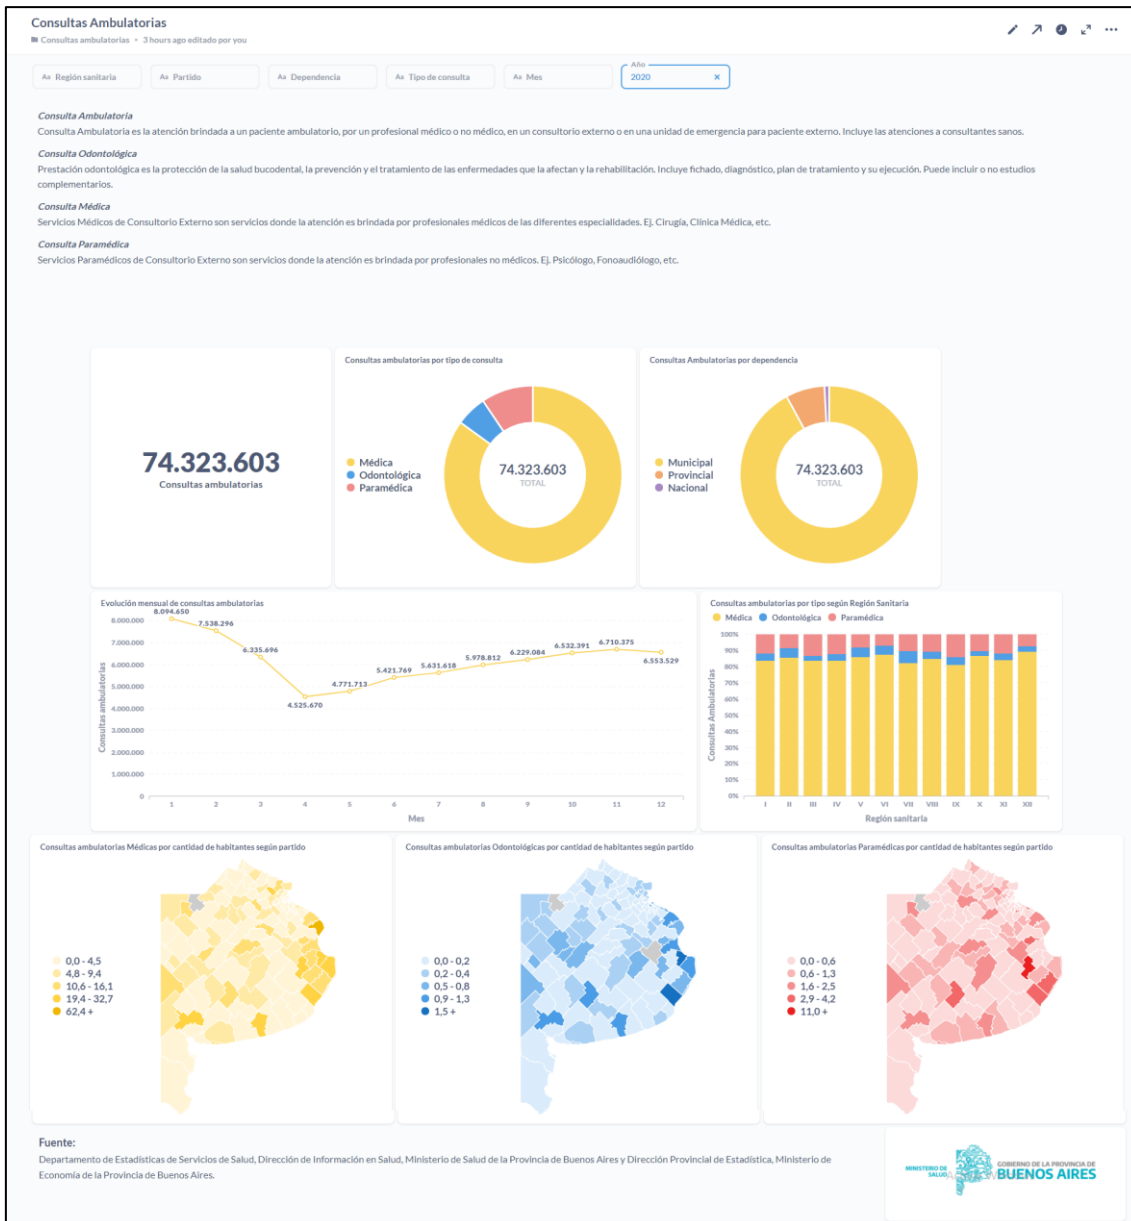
Consultas Ambulatorias
Consultas ambulatorias • 3 hours ago editado por you

Región sanitaria | Partido | Dependencia | Tipo de consulta | Mes | Año 2020 ×

Consulta Ambulatoria
Consulta Ambulatoria es la atención brindada a un paciente ambulatorio, por un profesional médico o no médico, en un consultorio externo o en una unidad de emergencia para paciente externo. Incluye las atenciones a consultantes sanos.

Consulta Odontológica
Prestación odontológica es la protección de la salud bucodental, la prevención y el tratamiento de las enfermedades que la afectan y la rehabilitación. Incluye fichado, diagnóstico, plan de tratamiento y su ejecución. Puede incluir o no estudios complementarios.

Consulta Médica
Servicios Médicos de Consultorio Externo son servicios donde la atención es brindada por profesionales médicos de las diferentes especialidades. Ej. Cirugía, Clínica Médica, etc.

Consulta Paramédica
Servicios Paramédicos de Consultorio Externo son servicios donde la atención es brindada por profesionales no médicos. Ej. Psicólogo, Fonoaudiólogo, etc.

74.323.603
Consultas ambulatorias

Consultas ambulatorias por tipo de consulta
Médica
Odontológica
Paramédica
74.323.603
TOTAL

Consultas Ambulatorias por dependencia
Municipal
Provincial
Nacional
74.323.603
TOTAL

Evolución mensual de consultas ambulatorias
8.094.650 7.538.296 6.335.696 4.525.670 4.771.713 5.421.769 5.631.618 5.978.812 6.229.084 6.532.391 6.710.375 6.553.529
8.000.000 7.000.000 6.000.000 5.000.000 4.000.000 3.000.000 2.000.000 1.000.000 0
Consultas ambulatorias
1 2 3 4 5 6 7 8 9 10 11 12
Mes

Consultas ambulatorias por tipo según Región Sanitaria
Médica Odontológica Paramédica
100% 90% 80% 70% 60% 50% 40% 30% 20% 10% 0%
Consultas Ambulatorias
I II III IV V VI VII VIII IX X XI XII
Región sanitaria

Consultas ambulatorias Médicas por cantidad de habitantes según partido
0,0 - 4,5
4,8 - 9,4
10,6 - 16,1
19,4 - 32,7
62,4 +

Consultas ambulatorias Odontológicas por cantidad de habitantes según partido
0,0 - 0,2
0,2 - 0,4
0,5 - 0,8
0,9 - 1,3
1,5 +

Consultas ambulatorias Paramédicas por cantidad de habitantes según partido
0,0 - 0,6
0,6 - 1,3
1,6 - 2,5
2,9 - 4,2
11,0 +

Fuente:
Departamento de Estadísticas de Servicios de Salud, Dirección de Información en Salud, Ministerio de Salud de la Provincia de Buenos Aires y Dirección Provincial de Estadística, Ministerio de Economía de la Provincia de Buenos Aires.

MINISTERIO DE SALUD
GOBIERNO DE LA PROVINCIA DE
BUENOS AIRES